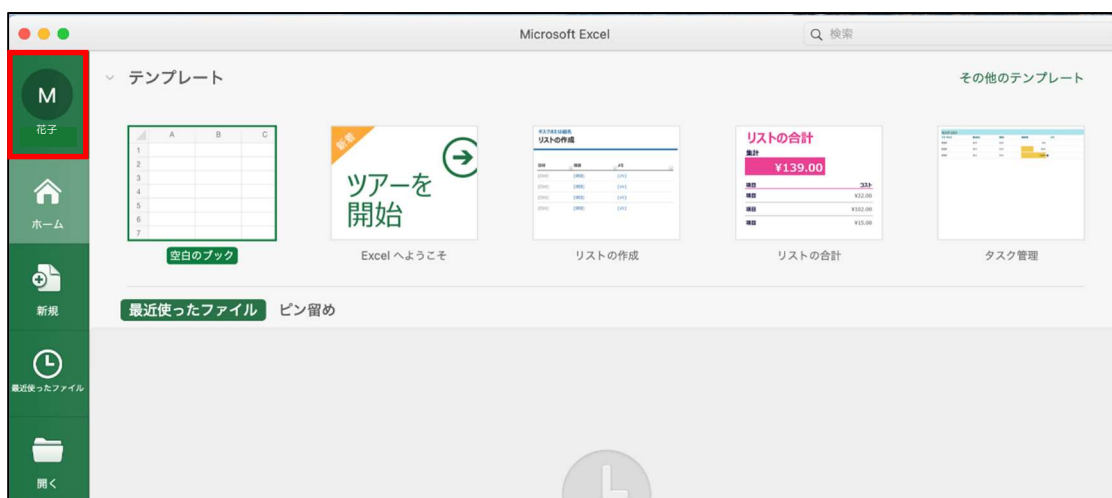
Microsoft Excel

検索

M
花子

ホーム

新規

最近使ったファイル

開く

テンプレート

その他のテンプレート

| | A | B | C |
|---|---|---|---|
| 1 | | | |
| 2 | | | |
| 3 | | | |
| 4 | | | |
| 5 | | | |
| 6 | | | |
| 7 | | | |

空白のブック

新着
ツアーを開始

Excel へようこそ

リストの作成

リストの作成

リストの合計
集計
¥139.00
項目 コスト
項目 ¥22.00
項目 ¥102.00
項目 ¥15.00

リストの合計

タスク管理

最近使ったファイル ピン留め